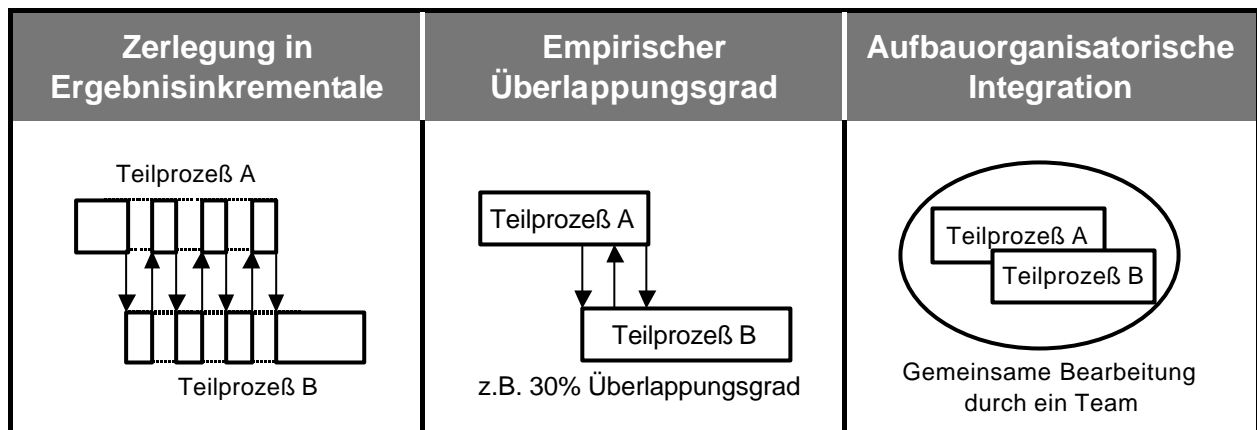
| Zerlegung in Ergebnisinkrementale | Empirischer Überlappungsgrad | Aufbauorganisatorische Integration |
|---|---|---|
| Teilprozeß A<br>Teilprozeß B | Teilprozeß A<br>Teilprozeß B<br>z.B. 30% Überlappungsgrad | Teilprozeß A<br>Teilprozeß B<br>Gemeinsame Bearbeitung durch ein Team |